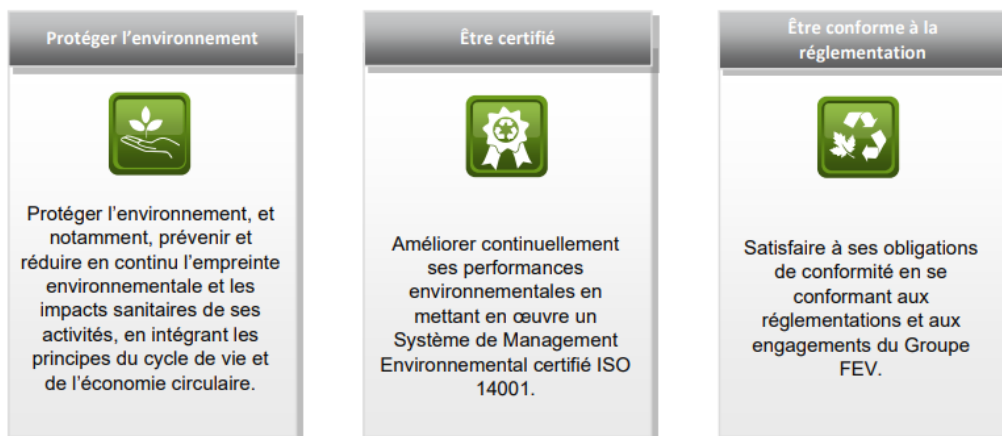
Protéger l’environnement

Protéger l’environnement, et notamment, prévenir et réduire en continu l’empreinte environnementale et les impacts sanitaires de ses activités, en intégrant les principes du cycle de vie et de l’économie circulaire.

Être certifié

Améliorer continuellement ses performances environnementales en mettant en œuvre un Système de Management Environnemental certifié ISO 14001.

Être conforme à la réglementation

Satisfaire à ses obligations de conformité en se conformant aux réglementations et aux engagements du Groupe FEV.